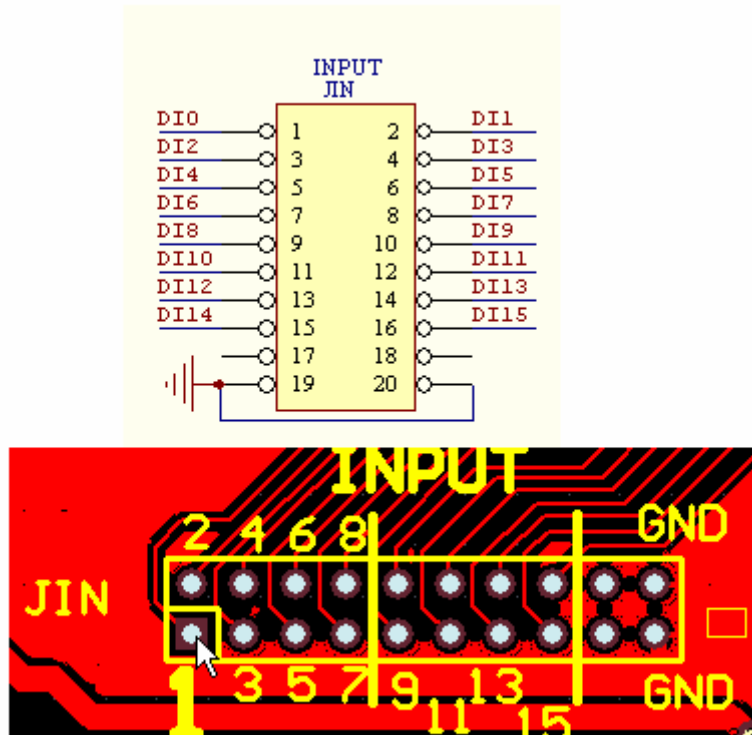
INPUT
JIN

| | | | |
|---|---|---|---|
| DI0 | 1 | 2 | DI1 |
| DI2 | 3 | 4 | DI3 |
| DI4 | 5 | 6 | DI5 |
| DI6 | 7 | 8 | DI7 |
| DI8 | 9 | 10 | DI9 |
| DI10 | 11 | 12 | DI11 |
| DI12 | 13 | 14 | DI13 |
| DI14 | 15 | 16 | DI15 |
| | 17 | 18 | |
| | 19 | 20 | |

INPUT
2 4 6 8
GND
JIN
1 3 5 7 9 11 13 15
GND